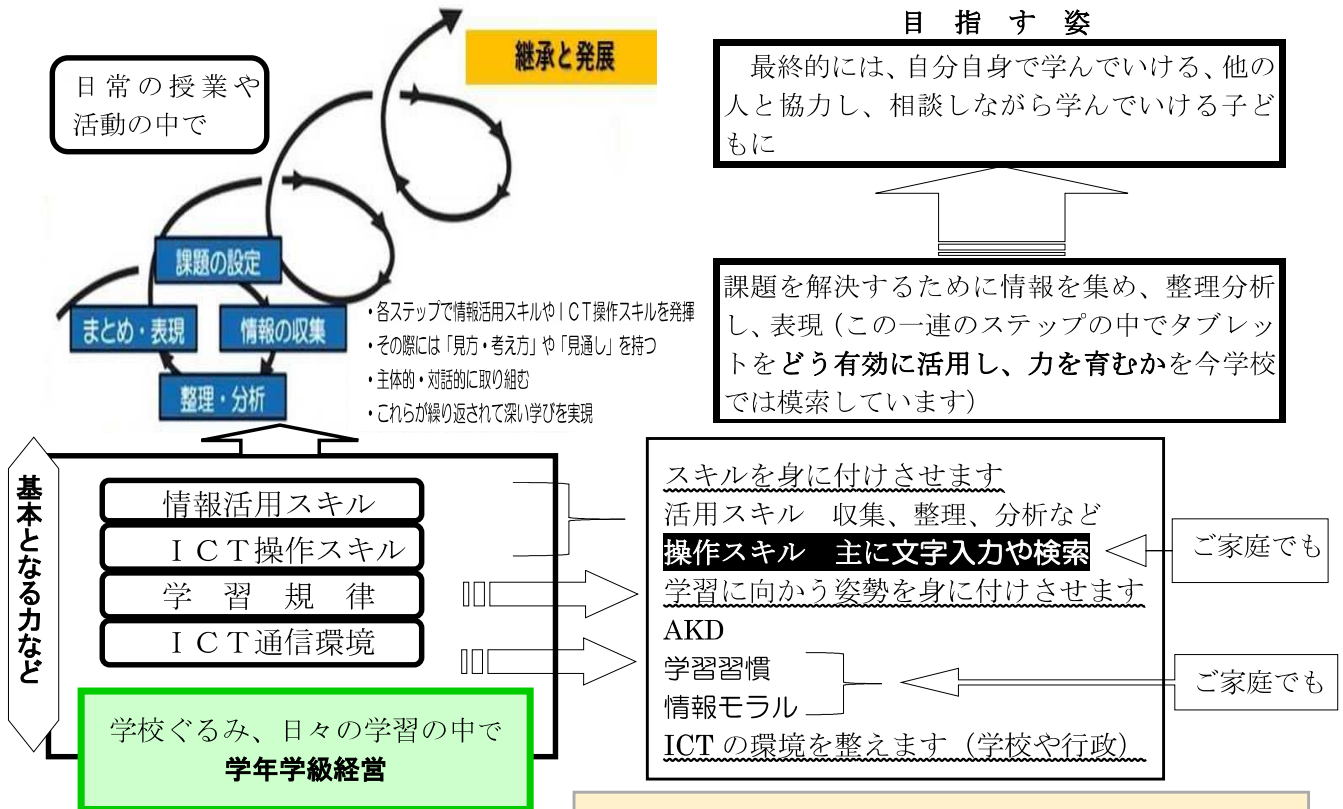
日常の授業や活動の中で

継承と発展

課題の設定

まとめ・表現

情報の収集

整理・分析

・各ステップで情報活用スキルやＩＣＴ操作スキルを発揮
・その際には「見方・考え方」や「見通し」を持つ
・主体的・対話的に取り組む
・これらが繰り返されて深い学びを実現

目指す姿

最終的には、自分自身で学んでいける、他の人と協力し、相談しながら学んでいける子どもに

課題を解決するために情報を集め、整理分析し、表現（この一連のステップの中でタブレットをどう有効に活用し、力を育むかを今学校では模索しています）

基本となる力など

情報活用スキル

ＩＣＴ操作スキル

学習規律

ＩＣＴ通信環境

学校ぐるみ、日々の学習の中で
学年学級経営

スキルを身に付けさせます
活用スキル　収集、整理、分析など
操作スキル　主に文字入力や検索
学習に向かう姿勢を身に付けさせます
AKD
学習習慣
情報モラル
ICT の環境を整えます（学校や行政）

ご家庭でも

ご家庭でも